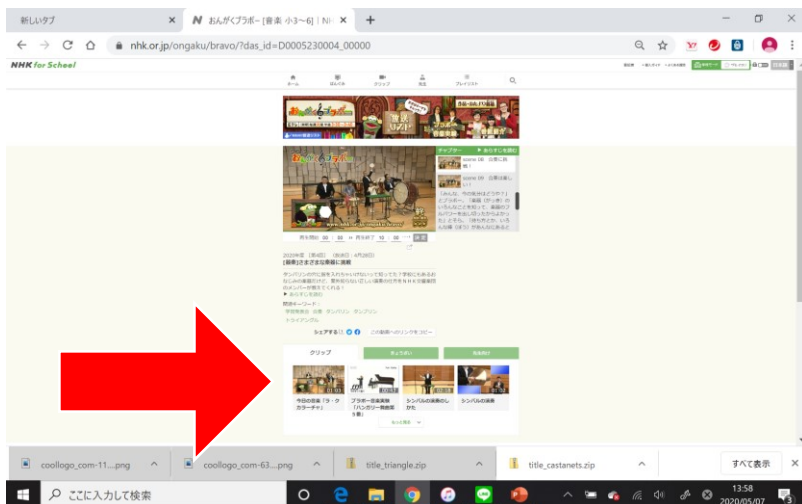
新しいタブ
おんがくブラボー [音楽 小3~6] | NH
nhk.or.jp/ongaku/bravo/?das_id=D0005230004_00000
NHK for School
ホーム
番組一覧
クリップ
先生
プレイリスト
おんがくブラボー
チャプター
あらすじを読む
scene 08
scene 09
2020年度 [第4回]
[器楽]さまざまな楽器と演奏
あらすじを読む
関連キーワード
トライアングル
シェアする
この動画へのリンクをコピー
クリップ
きょうざい
先生向け
今日の音楽「ラ・クカラーチャ」
ブラボー音楽美術館「ハンガリー舞曲第5番」
シンバルの演奏のしかた
シンバルの演奏
coollogo_com-11....png
coollogo_com-63....png
title_triangle.zip
title_castanets.zip
すべて表示
ここに入力して検索
13:58
2020/05/07